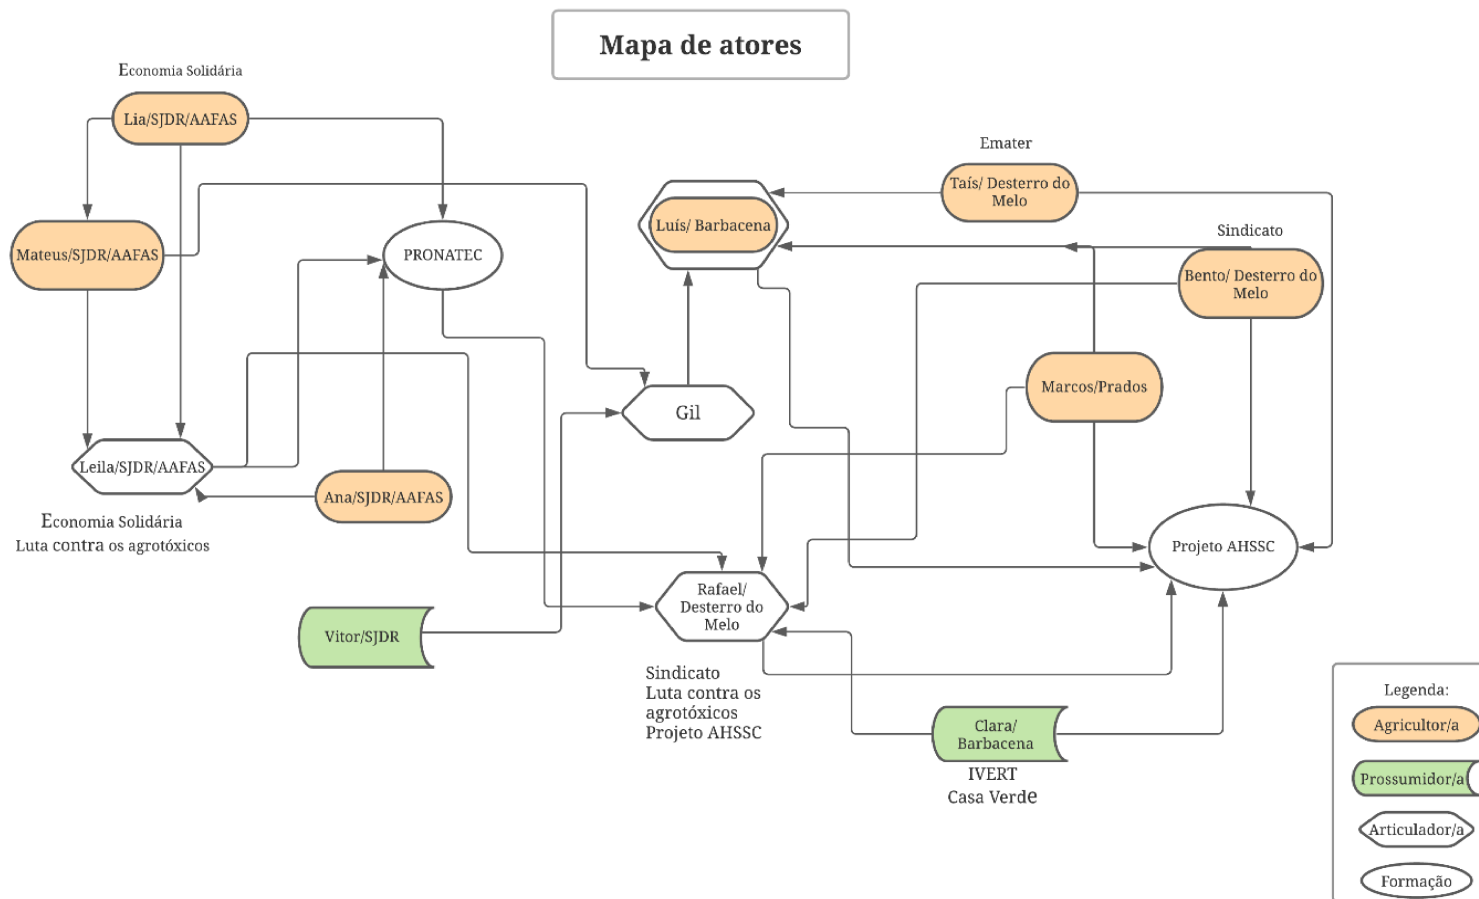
Mapa de atores

Economia Solidária

Lia/SJDR/AAFAS

Mateus/SJDR/AAFAS

PRONATEC

Emater

Taís/ Desterro do Melo

Luís/ Barbacena

Sindicato

Bento/ Desterro do Melo

Marcos/Prados

Gil

Leila/SJDR/AAFAS

Ana/SJDR/AAFAS

Economia Solidária
Luta contra os agrotóxicos

Projeto AHSSC

Rafael/ Desterro do Melo

Vitor/SJDR

Sindicato
Luta contra os agrotóxicos
Projeto AHSSC

Clara/ Barbacena

IVERT
Casa Verde

Legenda:
Agricultor/a
Prossumidor/a
Articulador/a
Formação